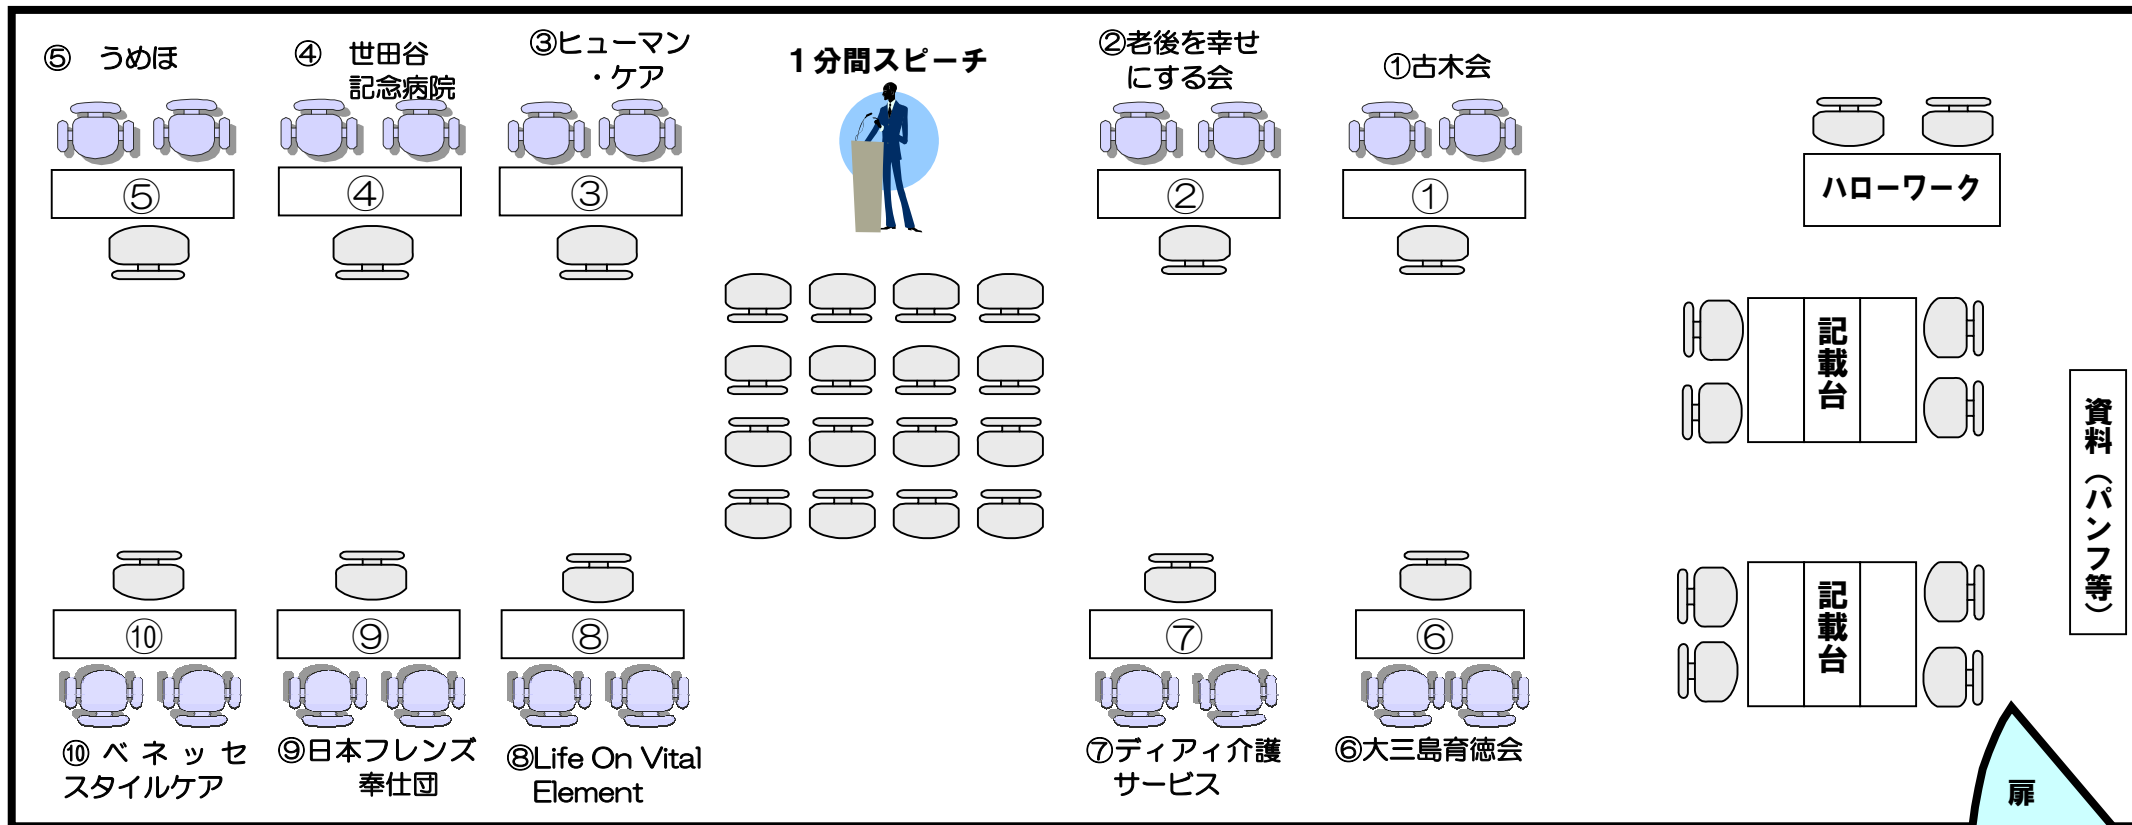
⑤　うめほ

④　世田谷記念病院

③ヒューマン・ケア

１分間スピーチ

②老後を幸せにする会

①古木会

⑤

④

③

②

①

ハローワーク

記載台

資料（パンフ等）

記載台

⑩

⑨

⑧

⑦

⑥

⑩ ベ ネ ッ セ スタイルケア

⑨日本フレンズ奉仕団

⑧Life On Vital Element

⑦ディアィ介護サービス

⑥大三島育徳会

扉